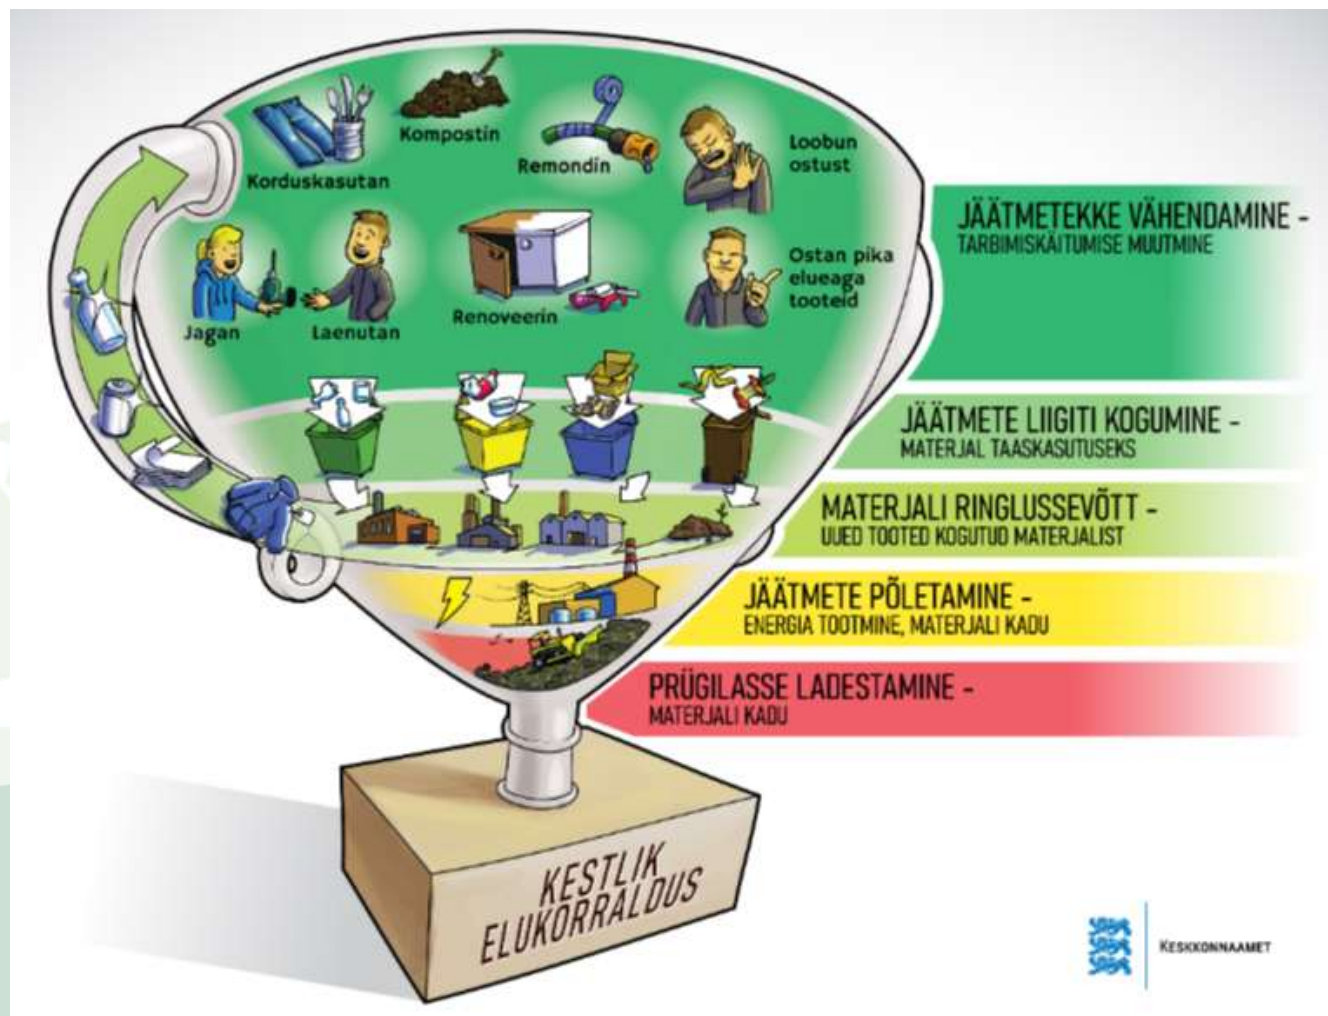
Kompostin
Korduskasutan
Remondin
Loobun ostust
Ostan pika elueaga tooteid
Jagan
Laenutan
Renoveerin

JÄÄTMETEKKE VÄHENDAMINE -
TARBIMISKÄITUMISE MUUTMINE

JÄÄTMETE LIIGITI KOGUMINE -
MATERJAL TAASKASUTUSEKS

MATERJALI RINGLUSSEVÕTT -
UUED TOOTED KOGUTUD MATERJALIST

JÄÄTMETE PÕLETAMINE -
ENERGIA TOOTMINE, MATERJALI KADU

PRÜGILASSE LADESTAMINE -
MATERJALI KADU

KESTLIK ELUKORRALDUS

KESKKONNAAMET